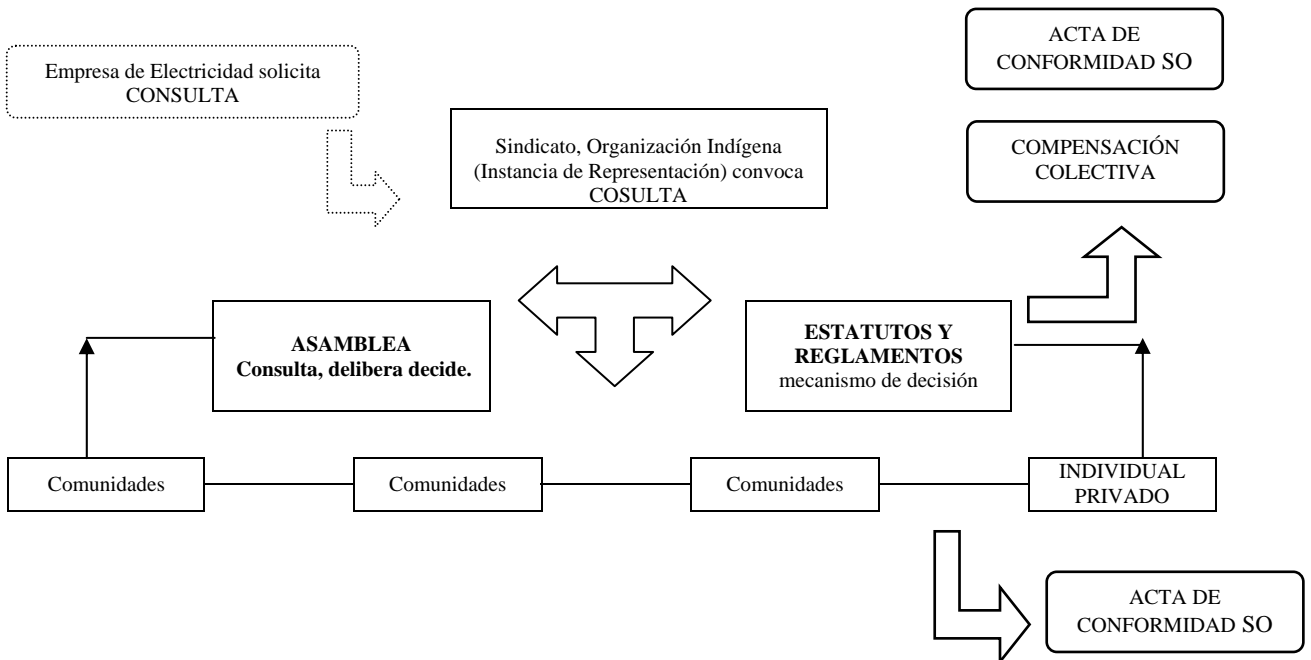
Empresa de Electricidad solicita CONSULTA

Sindicato, Organización Indígena (Instancia de Representación) convoca COSULTA

ACTA DE CONFORMIDAD SO

COMPENSACIÓN COLECTIVA

ASAMBLEA
Consulta, delibera decide.

ESTATUTOS Y REGLAMENTOS
mecanismo de decisión

Comunidades

Comunidades

Comunidades

INDIVIDUAL PRIVADO

ACTA DE CONFORMIDAD SO